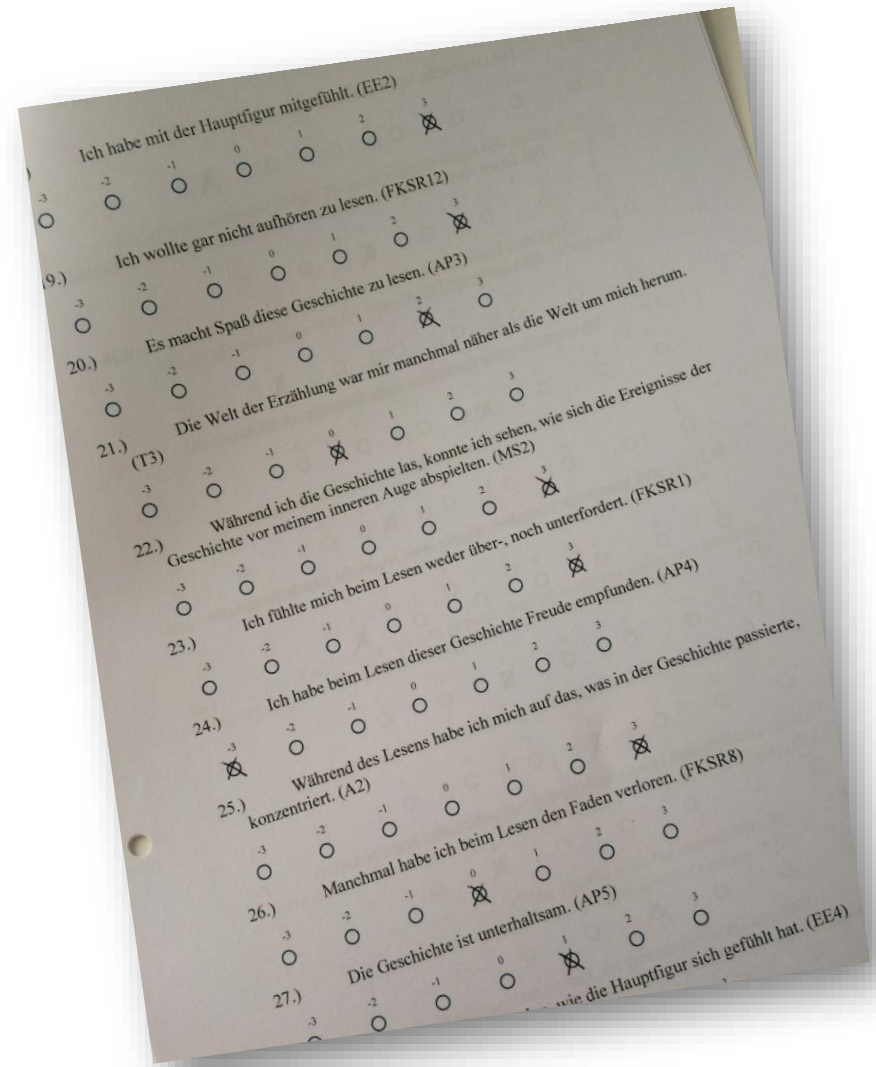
Ich habe mit der Hauptfigur mitgefühlt. (EE2)

-3 -2 -1 0 1 2 3

19.) Ich wollte gar nicht aufhören zu lesen. (FKSR12)

-3 -2 -1 0 1 2 3

20.) Es macht Spaß diese Geschichte zu lesen. (AP3)

-3 -2 -1 0 1 2 3

21.) Die Welt der Erzählung war mir manchmal näher als die Welt um mich herum. (T3)

-3 -2 -1 0 1 2 3

22.) Während ich die Geschichte las, konnte ich sehen, wie sich die Ereignisse der Geschichte vor meinem inneren Auge abspielten. (MS2)

-3 -2 -1 0 1 2 3

23.) Ich fühlte mich beim Lesen weder über-, noch unterfordert. (FKSR1)

-3 -2 -1 0 1 2 3

24.) Ich habe beim Lesen dieser Geschichte Freude empfunden. (AP4)

-3 -2 -1 0 1 2 3

25.) Während des Lesens habe ich mich auf das, was in der Geschichte passierte, konzentriert. (A2)

-3 -2 -1 0 1 2 3

26.) Manchmal habe ich beim Lesen den Faden verloren. (FKSR8)

-3 -2 -1 0 1 2 3

27.) Die Geschichte ist unterhaltsam. (AP5)

-3 -2 -1 0 1 2 3

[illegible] wie die Hauptfigur sich gefühlt hat. (EE4)

-3 -2